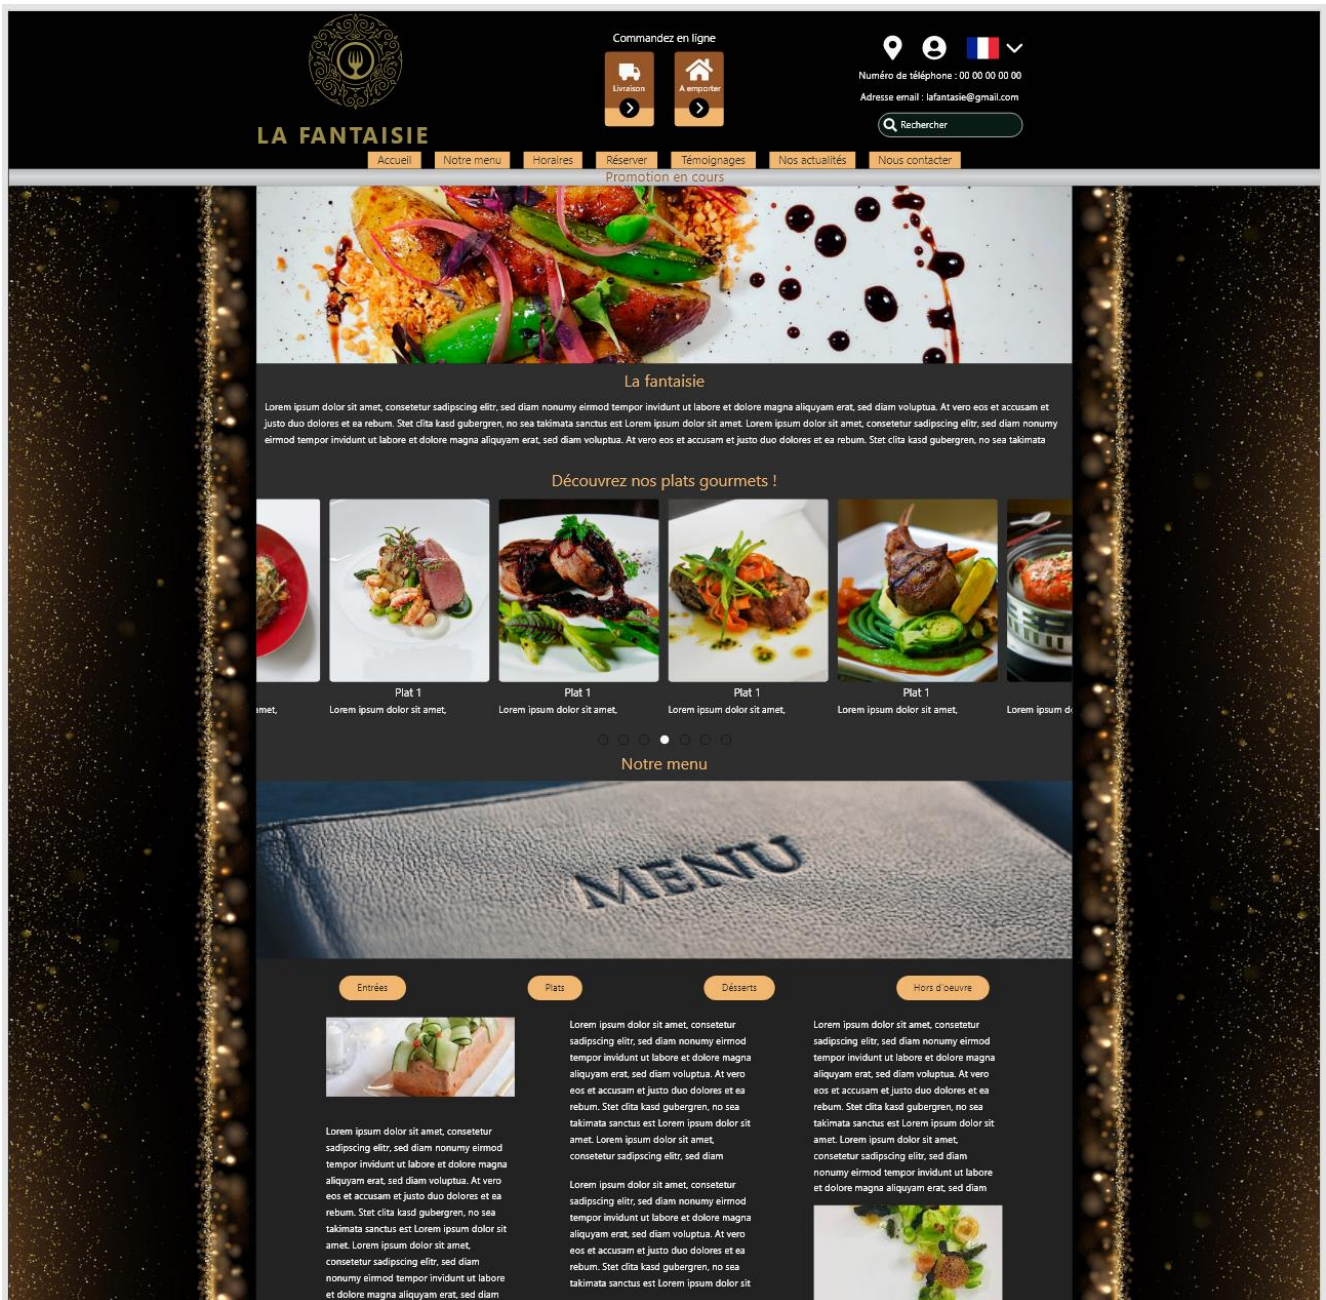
LA FANTAISIE

Commandez en ligne

Livraison

A emporter

Numéro de téléphone : 00 00 00 00 00

Adresse email : lafantasie@gmail.com

Rechercher

Accueil | Notre menu | Horaires | Réserver | Témoignages | Nos actualités | Nous contacter

Promotion en cours

La fantaisie

Lorem ipsum dolor sit amet, consetetur sadipscing elitr, sed diam nonumy eirmod tempor invidunt ut labore et dolore magna aliquyam erat, sed diam voluptua. At vero eos et accusam et justo duo dolores et ea rebum. Stet clita kasd gubergren, no sea takimata sanctus est Lorem ipsum dolor sit amet. Lorem ipsum dolor sit amet, consetetur sadipscing elitr, sed diam nonumy eirmod tempor invidunt ut labore et dolore magna aliquyam erat, sed diam voluptua. At vero eos et accusam et justo duo dolores et ea rebum. Stet clita kasd gubergren, no sea takimata

Découvrez nos plats gourmets !

amet,

Plat 1
Lorem ipsum dolor sit amet,

Plat 1
Lorem ipsum dolor sit amet,

Plat 1
Lorem ipsum dolor sit amet,

Plat 1
Lorem ipsum dolor sit amet,

Lorem ipsum d

Notre menu

MENU

Entrées

Plats

Desserts

Hors d'oeuvre

Lorem ipsum dolor sit amet, consetetur sadipscing elitr, sed diam nonumy eirmod tempor invidunt ut labore et dolore magna aliquyam erat, sed diam voluptua. At vero eos et accusam et justo duo dolores et ea rebum. Stet clita kasd gubergren, no sea takimata sanctus est Lorem ipsum dolor sit amet. Lorem ipsum dolor sit amet, consetetur sadipscing elitr, sed diam nonumy eirmod tempor invidunt ut labore et dolore magna aliquyam erat, sed diam

Lorem ipsum dolor sit amet, consetetur sadipscing elitr, sed diam nonumy eirmod tempor invidunt ut labore et dolore magna aliquyam erat, sed diam voluptua. At vero eos et accusam et justo duo dolores et ea rebum. Stet clita kasd gubergren, no sea takimata sanctus est Lorem ipsum dolor sit amet. Lorem ipsum dolor sit amet, consetetur sadipscing elitr, sed diam

Lorem ipsum dolor sit amet, consetetur sadipscing elitr, sed diam nonumy eirmod tempor invidunt ut labore et dolore magna aliquyam erat, sed diam voluptua. At vero eos et accusam et justo duo dolores et ea rebum. Stet clita kasd gubergren, no sea takimata sanctus est Lorem ipsum dolor sit

Lorem ipsum dolor sit amet, consetetur sadipscing elitr, sed diam nonumy eirmod tempor invidunt ut labore et dolore magna aliquyam erat, sed diam voluptua. At vero eos et accusam et justo duo dolores et ea rebum. Stet clita kasd gubergren, no sea takimata sanctus est Lorem ipsum dolor sit amet. Lorem ipsum dolor sit amet, consetetur sadipscing elitr, sed diam nonumy eirmod tempor invidunt ut labore et dolore magna aliquyam erat, sed diam